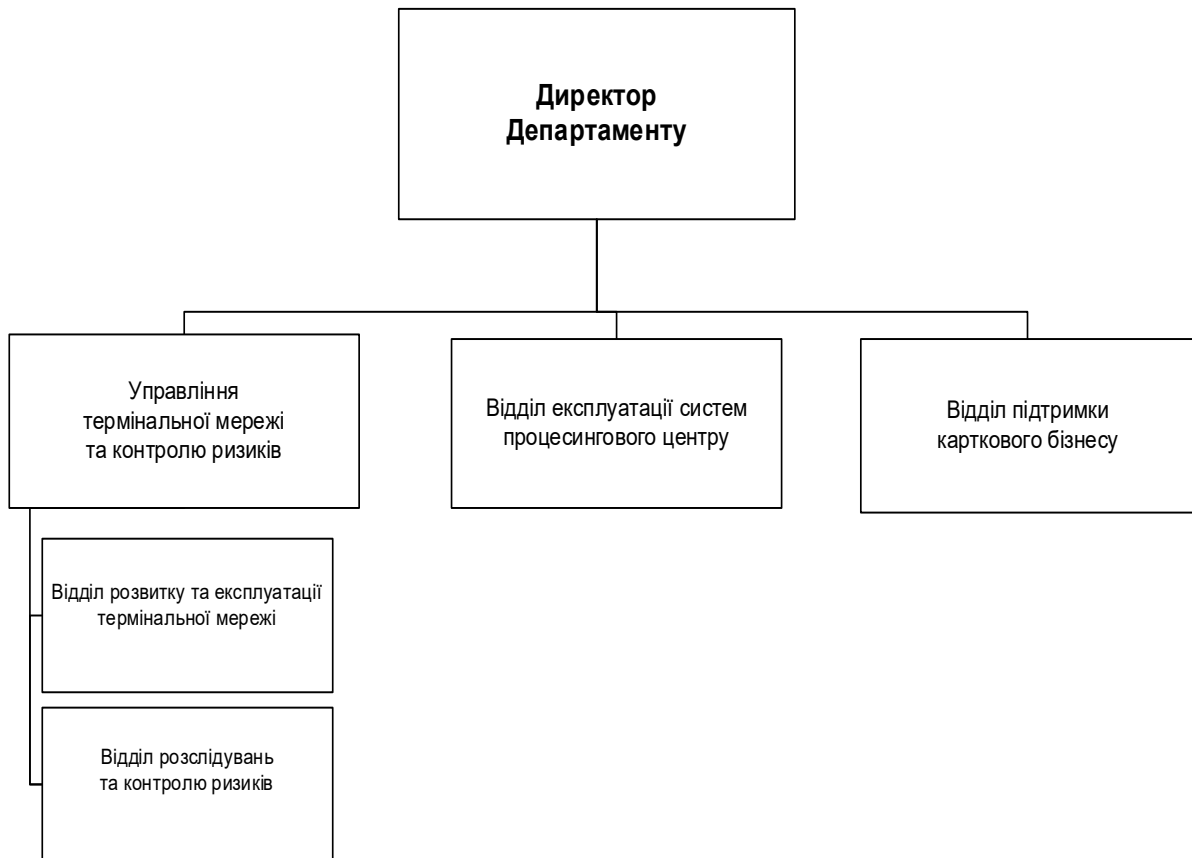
Директор Департаменту

Управління термінальної мережі та контролю ризиків

Відділ експлуатації систем процесингового центру

Відділ підтримки карткового бізнесу

Відділ розвитку та експлуатації термінальної мережі

Відділ розслідувань та контролю ризиків